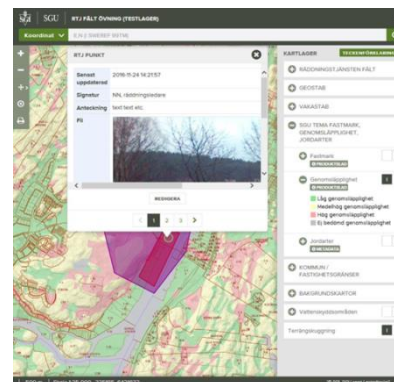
SGU | RTJ FÄLT ÖVNING (TESTLAGER)

Koordinat

E.N 2 SWEREF 99TM

RTJ PUNKT

Senast uppdaterad | 2016-11-24 14:21:57
Signatur | NN, räddningsledare
Anteckning | text text etc.
Fil |

REDIGERA

1 2 3

KARTLAGER

RÄDDNINGSTJÄNSTEN FÄLT

GEOSTAB

VAKASTAB

SGU TEMA FASTMARK, GENOMSLÄPPLIGHET, JORDARTER

Fastmark

Genomsläpplighet

Låg genomsläpplighet
Medelhög genomsläpplighet
Hög genomsläpplighet
Ej bedömd genomsläpplighet

Jordarter

KOMMUN / FASTIGHETSGRÄNSER

BAKGRUNDSKARTOR

Vattenskyddsområden

Terrängskuggning

SGU.se